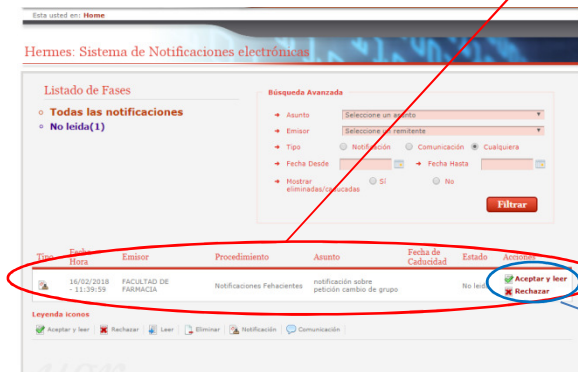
Esta usted en: Home

Hermes: Sistema de Notificaciones electrónicas

Listado de Fases

Todas las notificaciones

No leída(1)

Búsqueda Avanzada

Asunto: Seleccione un asunto

Emisor: Seleccione un remitente

Tipo: Notificación Comunicación Cualquiera

Fecha Desde

Fecha Hasta

Mostrar eliminadas/caducadas: Sí No

Filtrar

| Tipo | Fecha Hora | Emisor | Procedimiento | Asunto | Fecha de Caducidad | Estado | Acciones |
|---|---|---|---|---|---|---|---|
| | 16/02/2018 - 11:39:59 | FACULTAD DE FARMACIA | Notificaciones Fehacientes | notificación sobre petición cambio de grupo | | No leída | Aceptar y leer Rechazar |

Leyenda iconos

Aceptar y leer Rechazar Leer Eliminar Notificación Comunicación